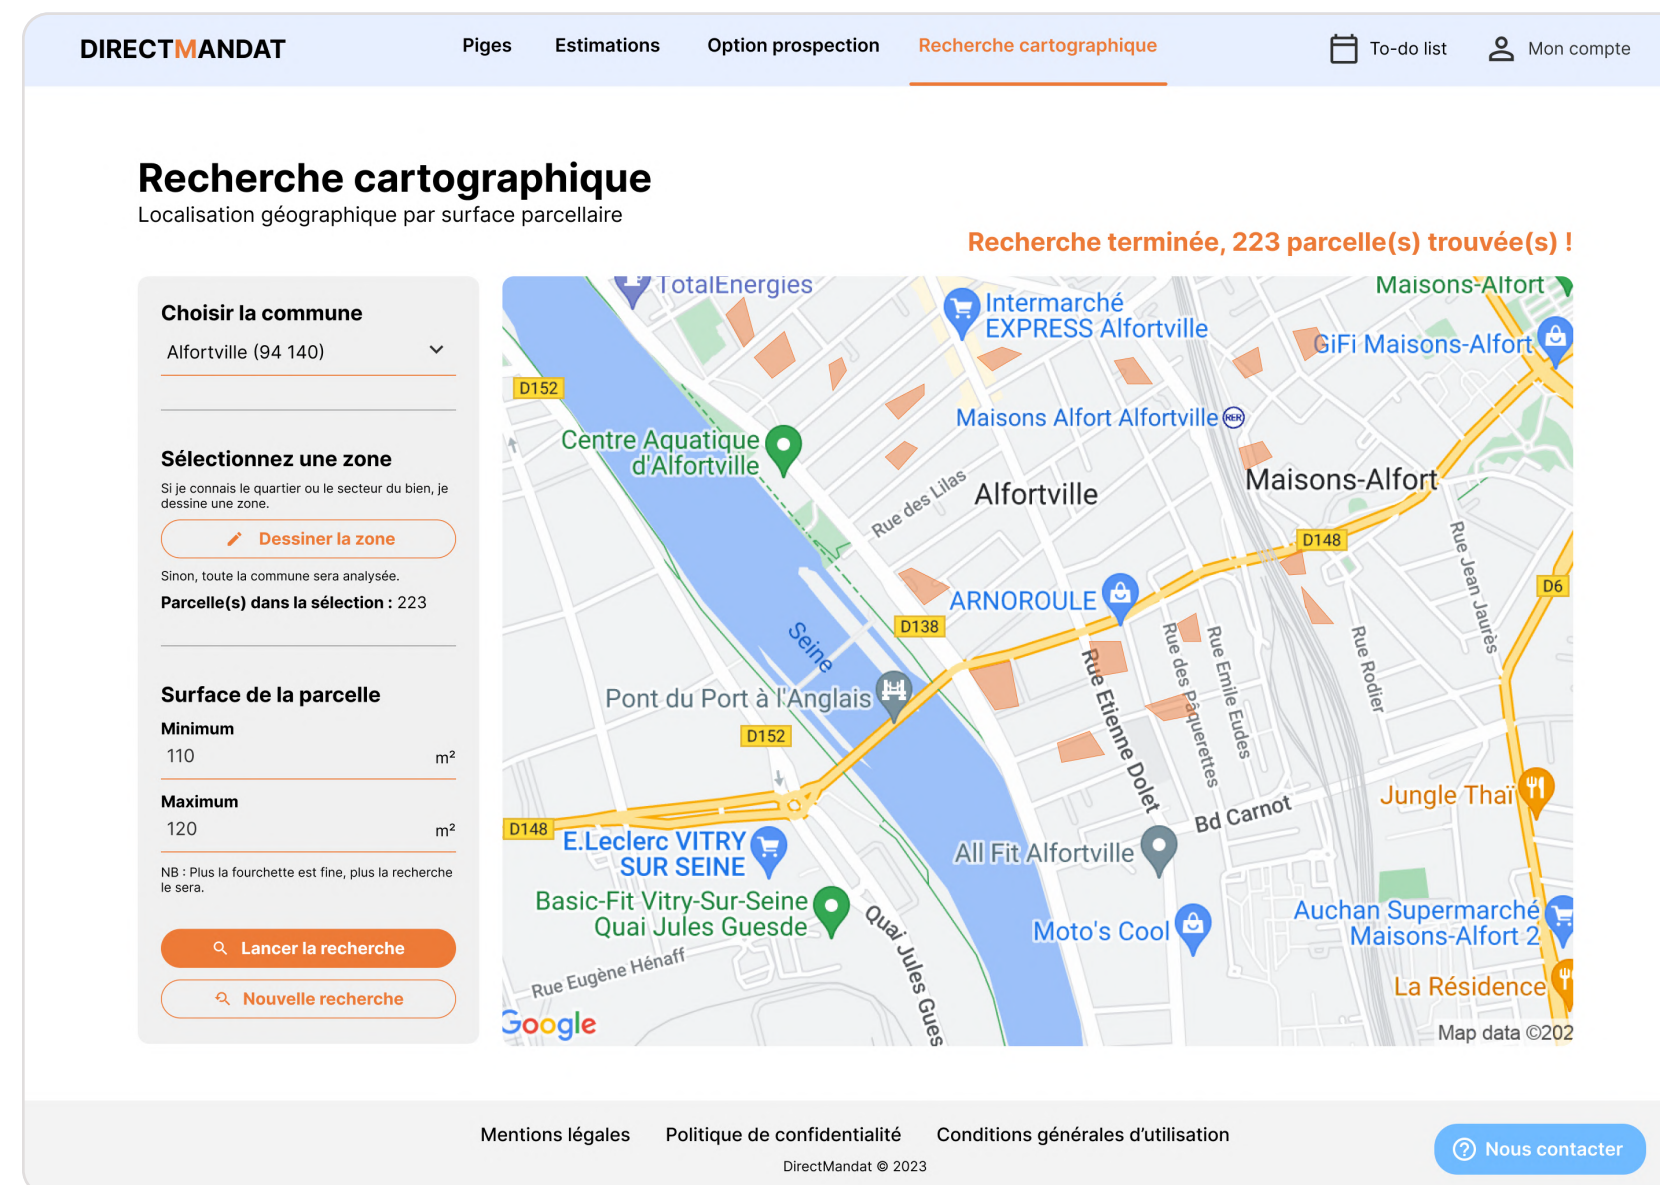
DIRECTMANDAT

Piges Estimations Option prospection Recherche cartographique

To-do list Mon compte

Recherche cartographique

Localisation géographique par surface parcellaire

Recherche terminée, 223 parcelle(s) trouvée(s) !

Choisir la commune

Alfortville (94 140)

Sélectionnez une zone

Si je connais le quartier ou le secteur du bien, je dessine une zone.

Dessiner la zone

Sinon, toute la commune sera analysée.

Parcelle(s) dans la sélection : 223

Surface de la parcelle

Minimum

110 m²

Maximum

120 m²

NB : Plus la fourchette est fine, plus la recherche le sera.

Lancer la recherche

Nouvelle recherche

TotalEnergies
Intermarché EXPRESS Alfortville
Maisons-Alfort
GiFi Maisons-Alfort
D152
Maisons Alfort Alfortville
Centre Aquatique d'Alfortville
Rue des Lilas
Alfortville
Maisons-Alfort
D148
D6
ARNOROULE
D138
Seine
Rue Etienne Dolet
Rue des Pâquerettes
Rue Emile Eudes
Rue Rodier
Rue Jean Jaurès
Pont du Port à l'Anglais
D152
Bd Carnot
Jungle Thaï
D148
E.Leclerc VITRY SUR SEINE
All Fit Alfortville
Basic-Fit Vitry-Sur-Seine Quai Jules Guesde
Quai Jules Gues
Moto's Cool
Auchan Supermarché Maisons-Alfort 2
Rue Eugène Hénaff
La Résidence
Google
Map data ©202

Mentions légales Politique de confidentialité Conditions générales d'utilisation

DirectMandat © 2023

Nous contacter